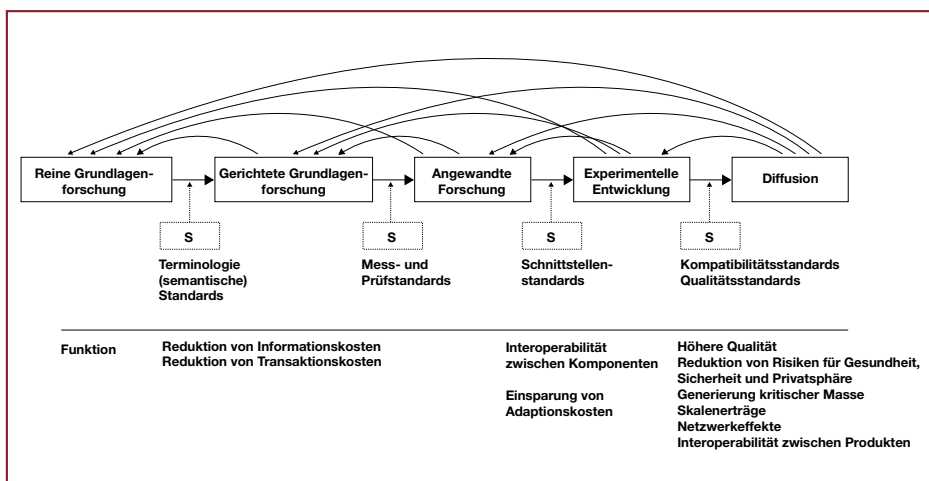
Reine Grundlagenforschung

Gerichtete Grundlagenforschung

Angewandte Forschung

Experimentelle Entwicklung

Diffusion

S

S

S

S

Terminologie (semantische) Standards

Mess- und Prüfstandards

Schnittstellenstandards

Kompatibilitätsstandards
Qualitätsstandards

Funktion

Reduktion von Informationskosten
Reduktion von Transaktionskosten

Interoperabilität zwischen Komponenten

Einsparung von Adaptionskosten

Höhere Qualität
Reduktion von Risiken für Gesundheit, Sicherheit und Privatsphäre
Generierung kritischer Masse
Skalenerträge
Netzwerkeffekte
Interoperabilität zwischen Produkten